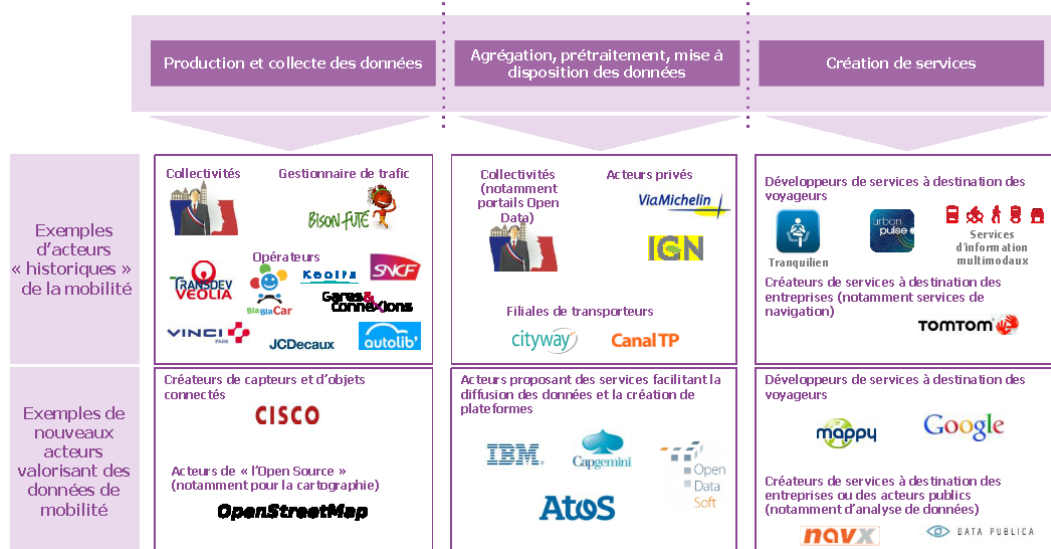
Production et collecte des données

Agrégation, prétraitement, mise à disposition des données

Création de services

Exemples d'acteurs « historiques » de la mobilité

Collectivités

Gestionnaire de trafic

BISON FUTÉ

Opérateurs

TRANSDEV VEOLIA

Keolis

SNCF

BlaBlaCar

Gares & connexions

VINCI PARK

JCDecaux

autolib'

Collectivités (notamment portails Open Data)

Acteurs privés

ViaMichelin

IGN

Filiales de transporteurs

cityway

CanalTP

Développeurs de services à destination des voyageurs

Tranquilien

urban pulse

Services d'information multimodaux

Créateurs de services à destination des entreprises (notamment services de navigation)

TOMTOM

Exemples de nouveaux acteurs valorisant des données de mobilité

Créateurs de capteurs et d'objets connectés

CISCO

Acteurs de « l'Open Source » (notamment pour la cartographie)

OpenStreetMap

Acteurs proposant des services facilitant la diffusion des données et la création de plateformes

IBM.

Capgemini

Open Data Soft

Atos

Développeurs de services à destination des voyageurs

mappy

Google

Créateurs de services à destination des entreprises ou des acteurs publics (notamment d'analyse de données)

navx

DATA PUBLICA